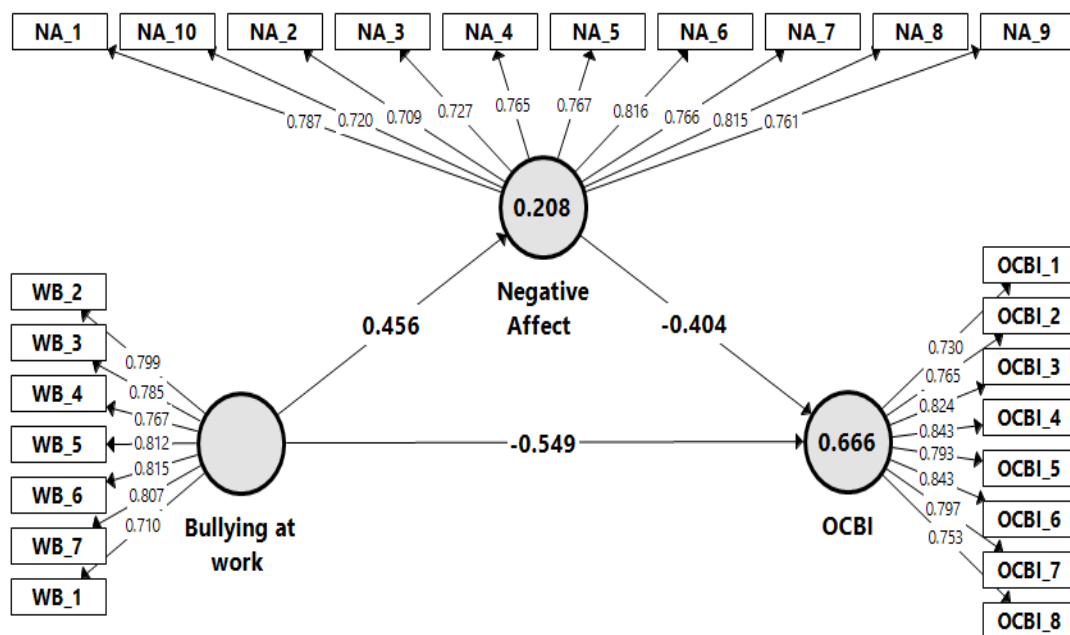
NA_1
NA_10
NA_2
NA_3
NA_4
NA_5
NA_6
NA_7
NA_8
NA_9

0.787
0.720
0.709
0.727
0.765
0.767
0.816
0.766
0.815
0.761

0.208

Negative Affect

0.456

-0.404

WB_2
WB_3
WB_4
WB_5
WB_6
WB_7
WB_1

0.799
0.785
0.767
0.812
0.815
0.807
0.710

Bullying at work

-0.549

0.666

OCBI

OCBI_1
OCBI_2
OCBI_3
OCBI_4
OCBI_5
OCBI_6
OCBI_7
OCBI_8

0.730
0.765
0.824
0.843
0.793
0.843
0.797
0.753